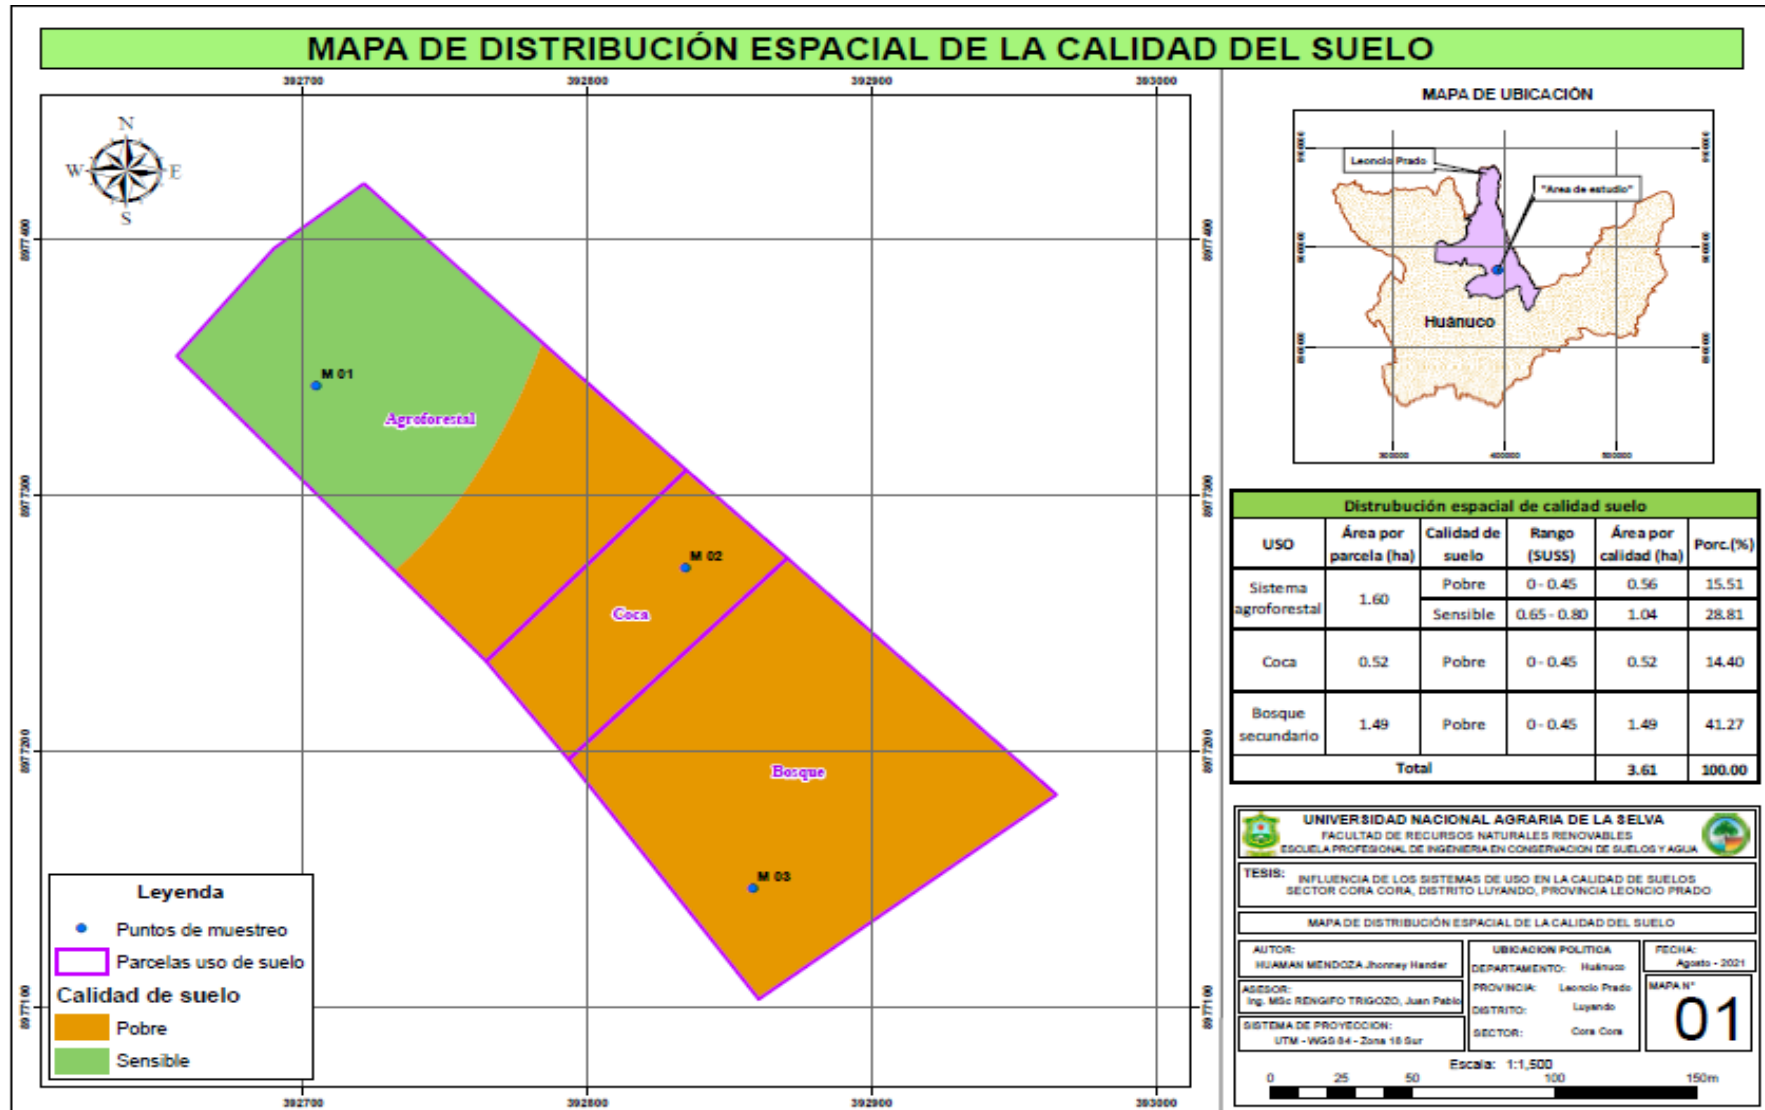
MAPA DE DISTRIBUCIÓN ESPACIAL DE LA CALIDAD DEL SUELO

392700 392800 392900 393000

8977400 8977300 8977200 8977100

N
W E
S

M 01
Agroforestal
M 02
Coca
Bosque
M 03

Leyenda
Puntos de muestreo
Parcelas uso de suelo
Calidad de suelo
Pobre
Sensible

MAPA DE UBICACIÓN
Leoncio Prado
"Area de estudio"
Huánuco

Distrubución espacial de calidad suelo

| USO | Área por parcela (ha) | Calidad de suelo | Rango (SUSS) | Área por calidad (ha) | Porc.(%) |
|---|---|---|---|---|---|
| Sistema agroforestal | 1.60 | Pobre | 0 - 0.45 | 0.56 | 15.51 |
| | | Sensible | 0.65 - 0.80 | 1.04 | 28.81 |
| Coca | 0.52 | Pobre | 0 - 0.45 | 0.52 | 14.40 |
| Bosque secundario | 1.49 | Pobre | 0 - 0.45 | 1.49 | 41.27 |
| Total | | | | 3.61 | 100.00 |

UNIVERSIDAD NACIONAL AGRARIA DE LA SELVA
FACULTAD DE RECURSOS NATURALES RENOVABLES
ESCUELA PROFESIONAL DE INGENIERIA EN CONSERVACION DE SUELOS Y AGUA

TESIS: INFLUENCIA DE LOS SISTEMAS DE USO EN LA CALIDAD DE SUELOS SECTOR CORA CORA, DISTRITO LUYANDO, PROVINCIA LEONCIO PRADO

MAPA DE DISTRIBUCIÓN ESPACIAL DE LA CALIDAD DEL SUELO

AUTOR: HUAMAN MENDOZA Jhonney Hander
ASESOR: Ing. MSc RENGIFO TRIGOZO, Juan Pablo
SISTEMA DE PROYECCION: UTM - WGS 84 - Zona 18 Sur
UBICACION POLITICA
DEPARTAMENTO: Huánuco
PROVINCIA: Leoncio Prado
DISTRITO: Luyando
SECTOR: Cora Cora
FECHA: Agosto - 2021
MAPA N°
01

Escala: 1:1,500
0 25 50 100 150m